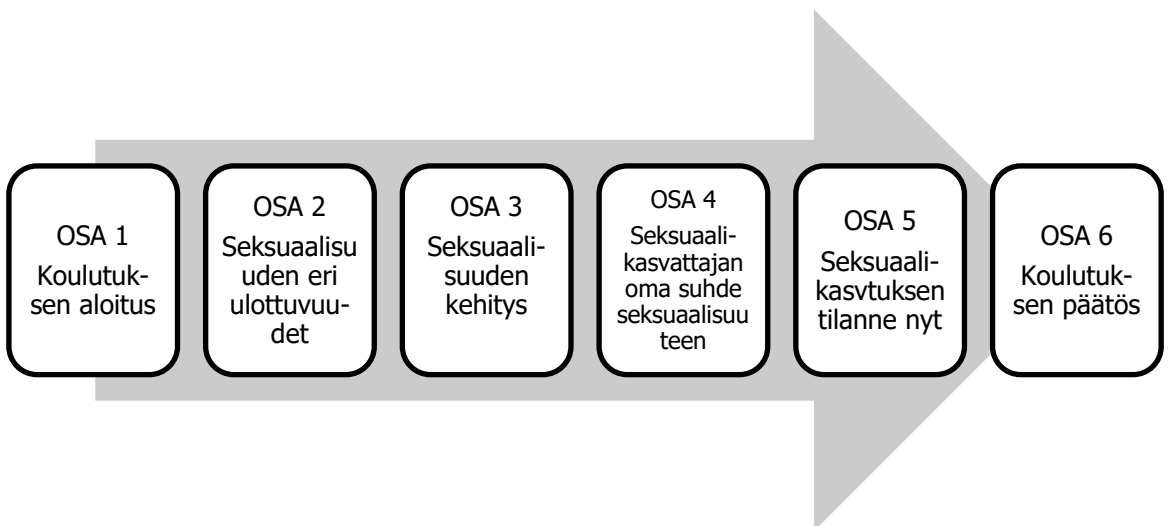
OSA 1
Koulutuksen aloitus

OSA 2
Seksuaalisuuden eri ulottuvuudet

OSA 3
Seksuaalisuuden kehitys

OSA 4
Seksuaalikasvattajan oma suhde seksuaalisuuteen

OSA 5
Seksuaalikasvtuksen tilanne nyt

OSA 6
Koulutuksen päätös